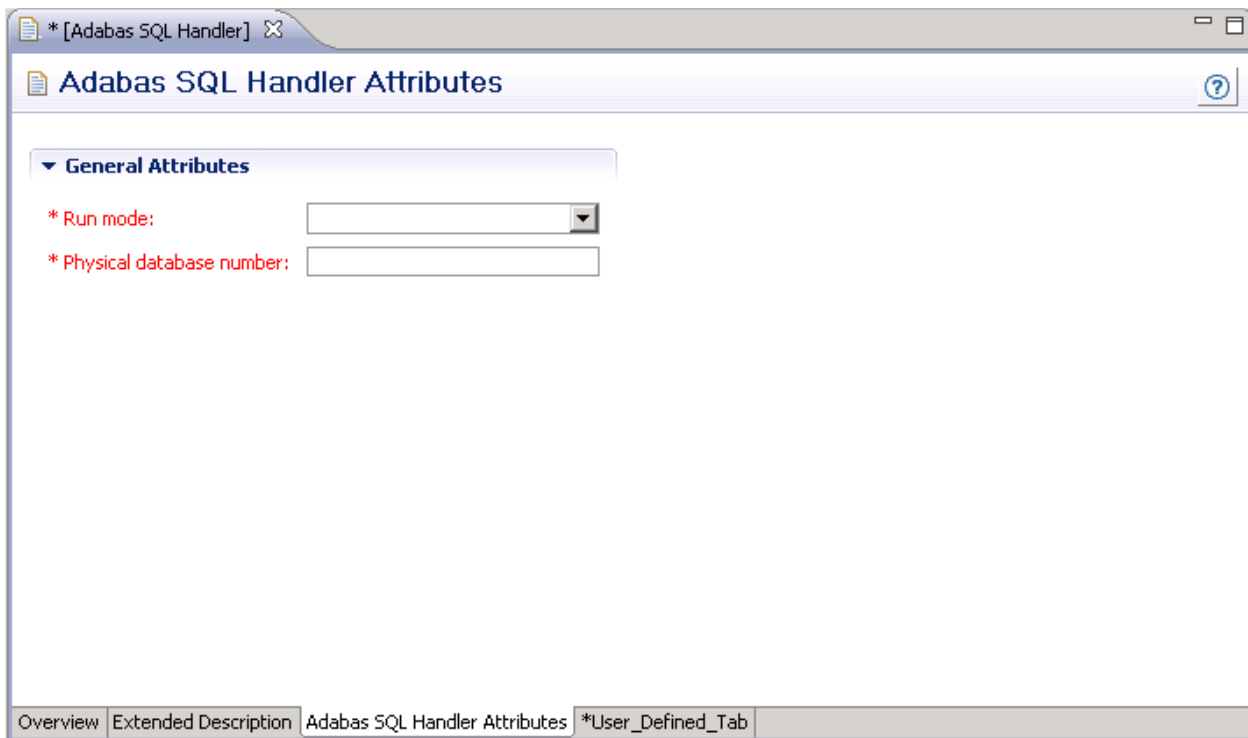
* [Adabas SQL Handler]

Adabas SQL Handler Attributes

General Attributes

* Run mode:

* Physical database number:

Overview | Extended Description | Adabas SQL Handler Attributes | *User_Defined_Tab